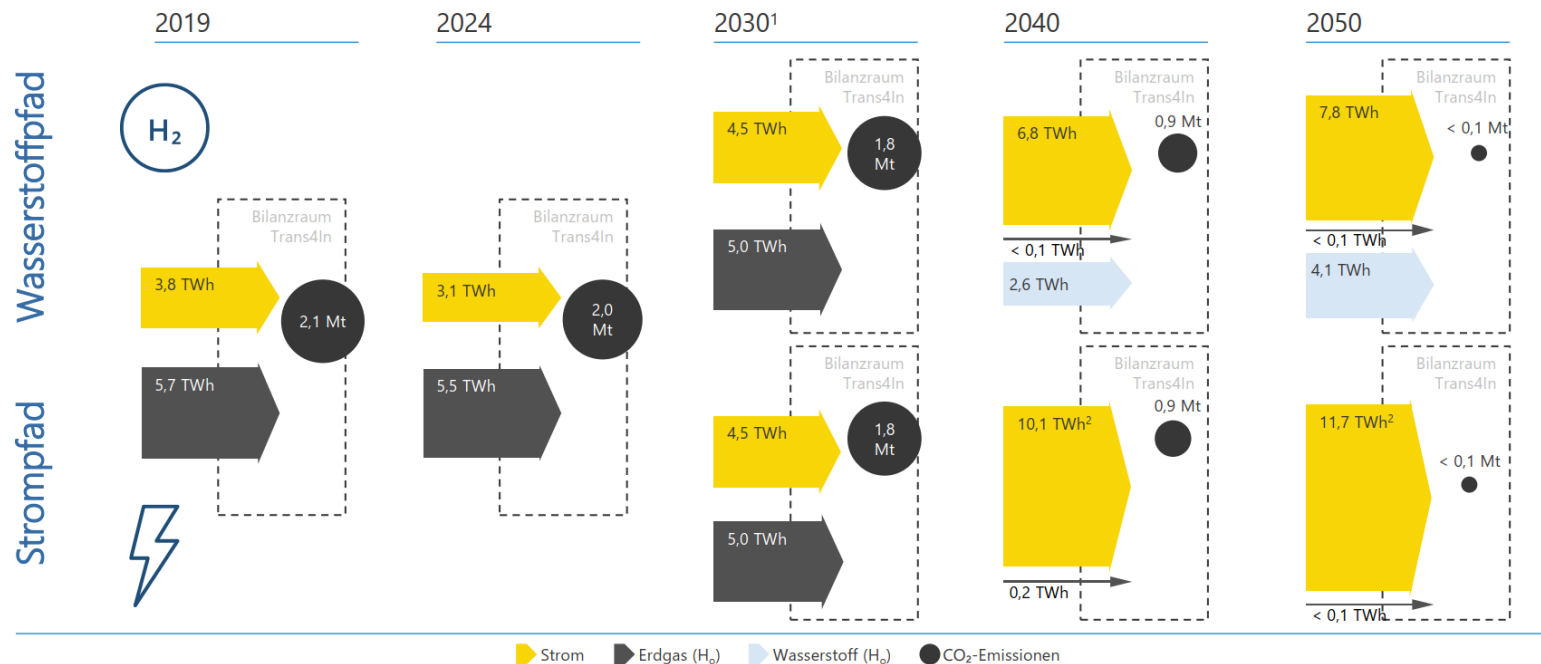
2019

2024

2030¹

2040

2050

Wasserstoffpfad

$H_2$

Bilanzraum Trans4In

3,8 TWh

2,1 Mt

5,7 TWh

Bilanzraum Trans4In

3,1 TWh

2,0 Mt

5,5 TWh

Bilanzraum Trans4In

4,5 TWh

1,8 Mt

5,0 TWh

Bilanzraum Trans4In

6,8 TWh

0,9 Mt

< 0,1 TWh

2,6 TWh

Bilanzraum Trans4In

7,8 TWh

< 0,1 Mt

< 0,1 TWh

4,1 TWh

Strompfad

Bilanzraum Trans4In

4,5 TWh

1,8 Mt

5,0 TWh

Bilanzraum Trans4In

10,1 TWh²

0,9 Mt

0,2 TWh

Bilanzraum Trans4In

11,7 TWh²

< 0,1 Mt

< 0,1 TWh

Strom Erdgas ($H_o$) Wasserstoff ($H_o$) $CO_2$-Emissionen